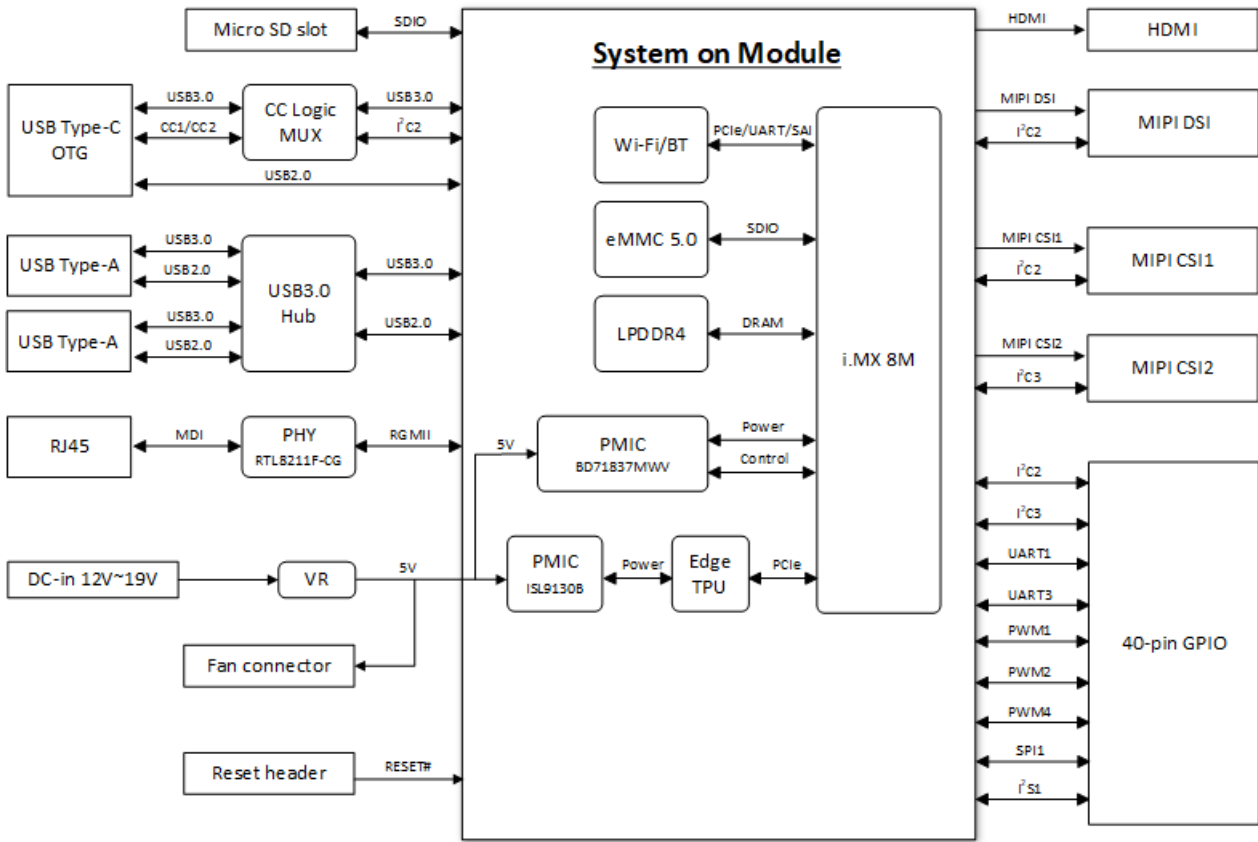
Micro SD slot

SDIO

System on Module

HDMI

HDMI

USB Type-C OTG

USB3.0

CC1/CC2

CC Logic MUX

USB3.0

$I^2C2$

USB2.0

Wi-Fi/BT

PCIe/UART/SAI

MIPI DSI

$I^2C2$

MIPI DSI

eMMC 5.0

SDIO

USB Type-A

USB3.0

USB2.0

USB3.0 Hub

USB3.0

MIPI CSI1

$I^2C2$

MIPI CSI1

USB Type-A

USB3.0

USB2.0

USB2.0

LPDDR4

DRAM

i.MX 8M

MIPI CSI2

$I^2C3$

MIPI CSI2

RJ45

MDI

PHY
RTL8211F-CG

RGMII

5V

PMIC
BD71837MWV

Power

Control

$I^2C2$

$I^2C3$

DC-in 12V~19V

VR

5V

PMIC
ISL9130B

Power

Edge TPU

PCIe

UART1

UART3

PWM1

40-pin GPIO

Fan connector

PWM2

PWM4

Reset header

RESET#

SPI1

$I^2S1$